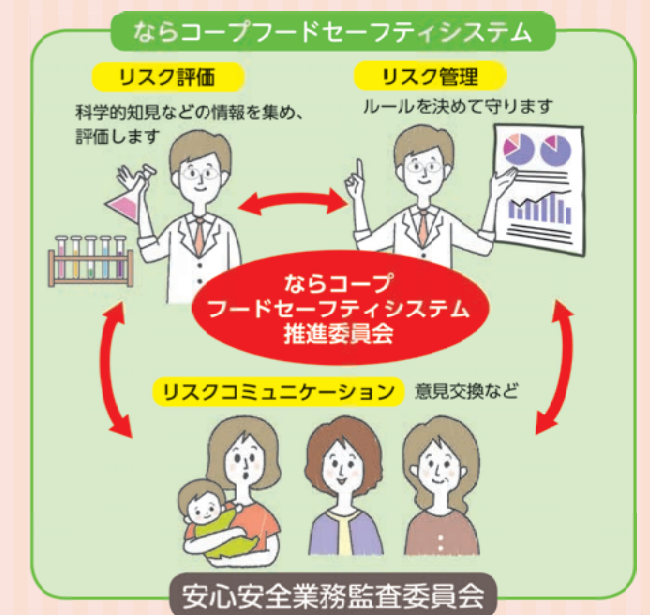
ならコープフードセーフティシステム

リスク評価

科学的知見などの情報を集め、評価します

リスク管理

ルールを決めて守ります

ならコープ
フードセーフティシステム
推進委員会

リスクコミュニケーション

意見交換など

安心安全業務監査委員会